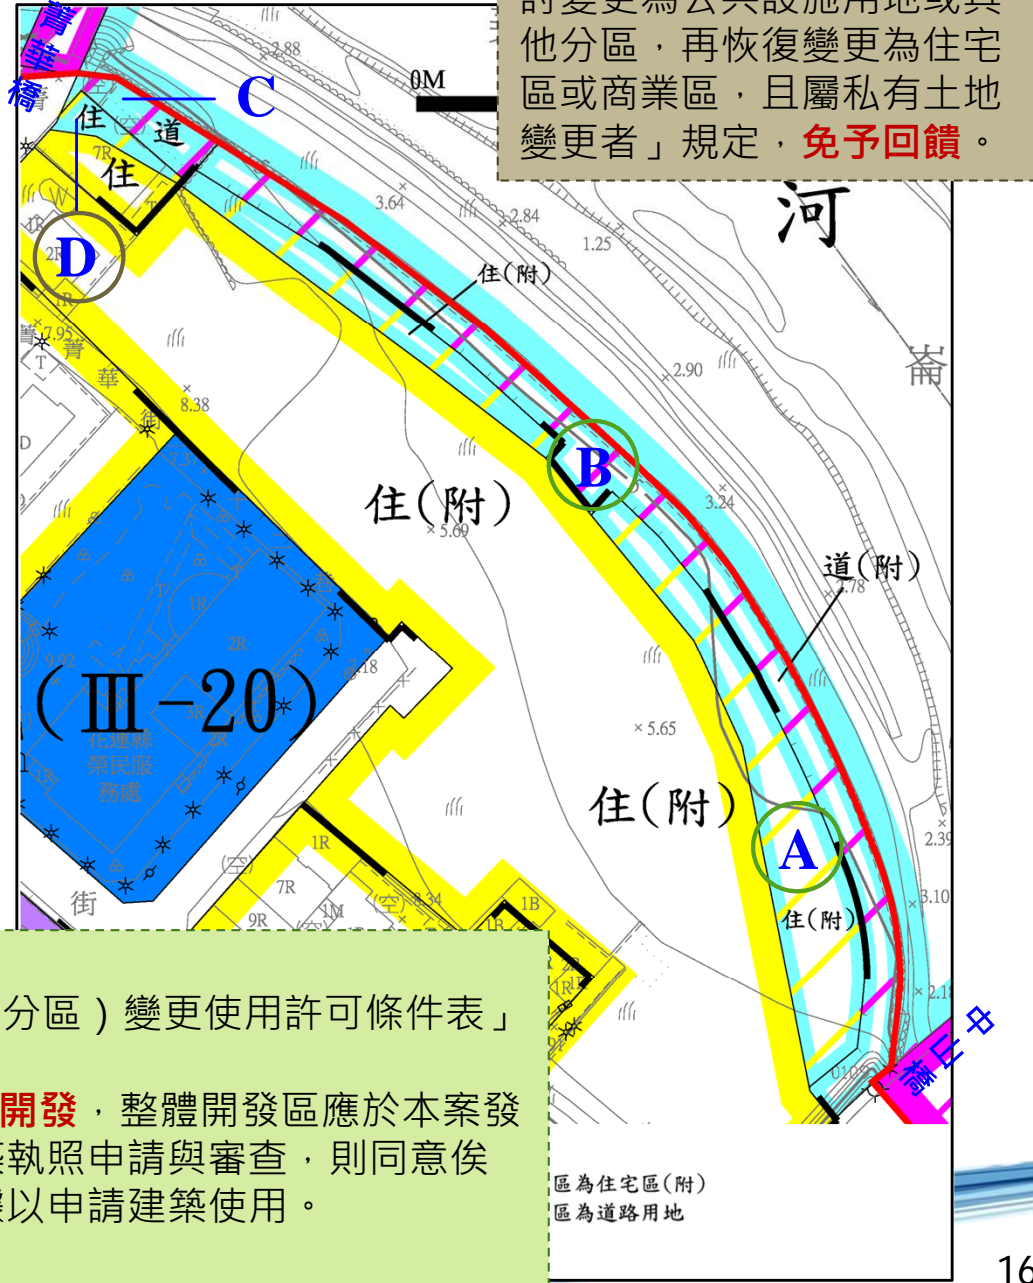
菁華橋

C

D

0M

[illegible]變更為公共設施用地或其他分區，再恢復變更為住宅區或商業區，且屬私有土地變更者」規定，免予回饋。

住

道

住

河

住(附)

菁華街

8.38

B

住(附)

×5.69

道(附)

(Ⅲ-20)

花蓮縣榮民服務處

×5.65

住(附)

A

住(附)

街

2.88

3.64

2.84

1.25

2.90

3.24

2.39

3.10

7.95

7.37

9.92

6.18

8.34

7R

1R

2R

9R

1B

1M

(空)

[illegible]分區）變更使用許可條件表」

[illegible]開發，整體開發區應於本案發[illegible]築執照申請與審查，則同意俟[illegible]據以申請建築使用。

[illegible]區為住宅區(附)
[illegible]區為道路用地

日橋

16